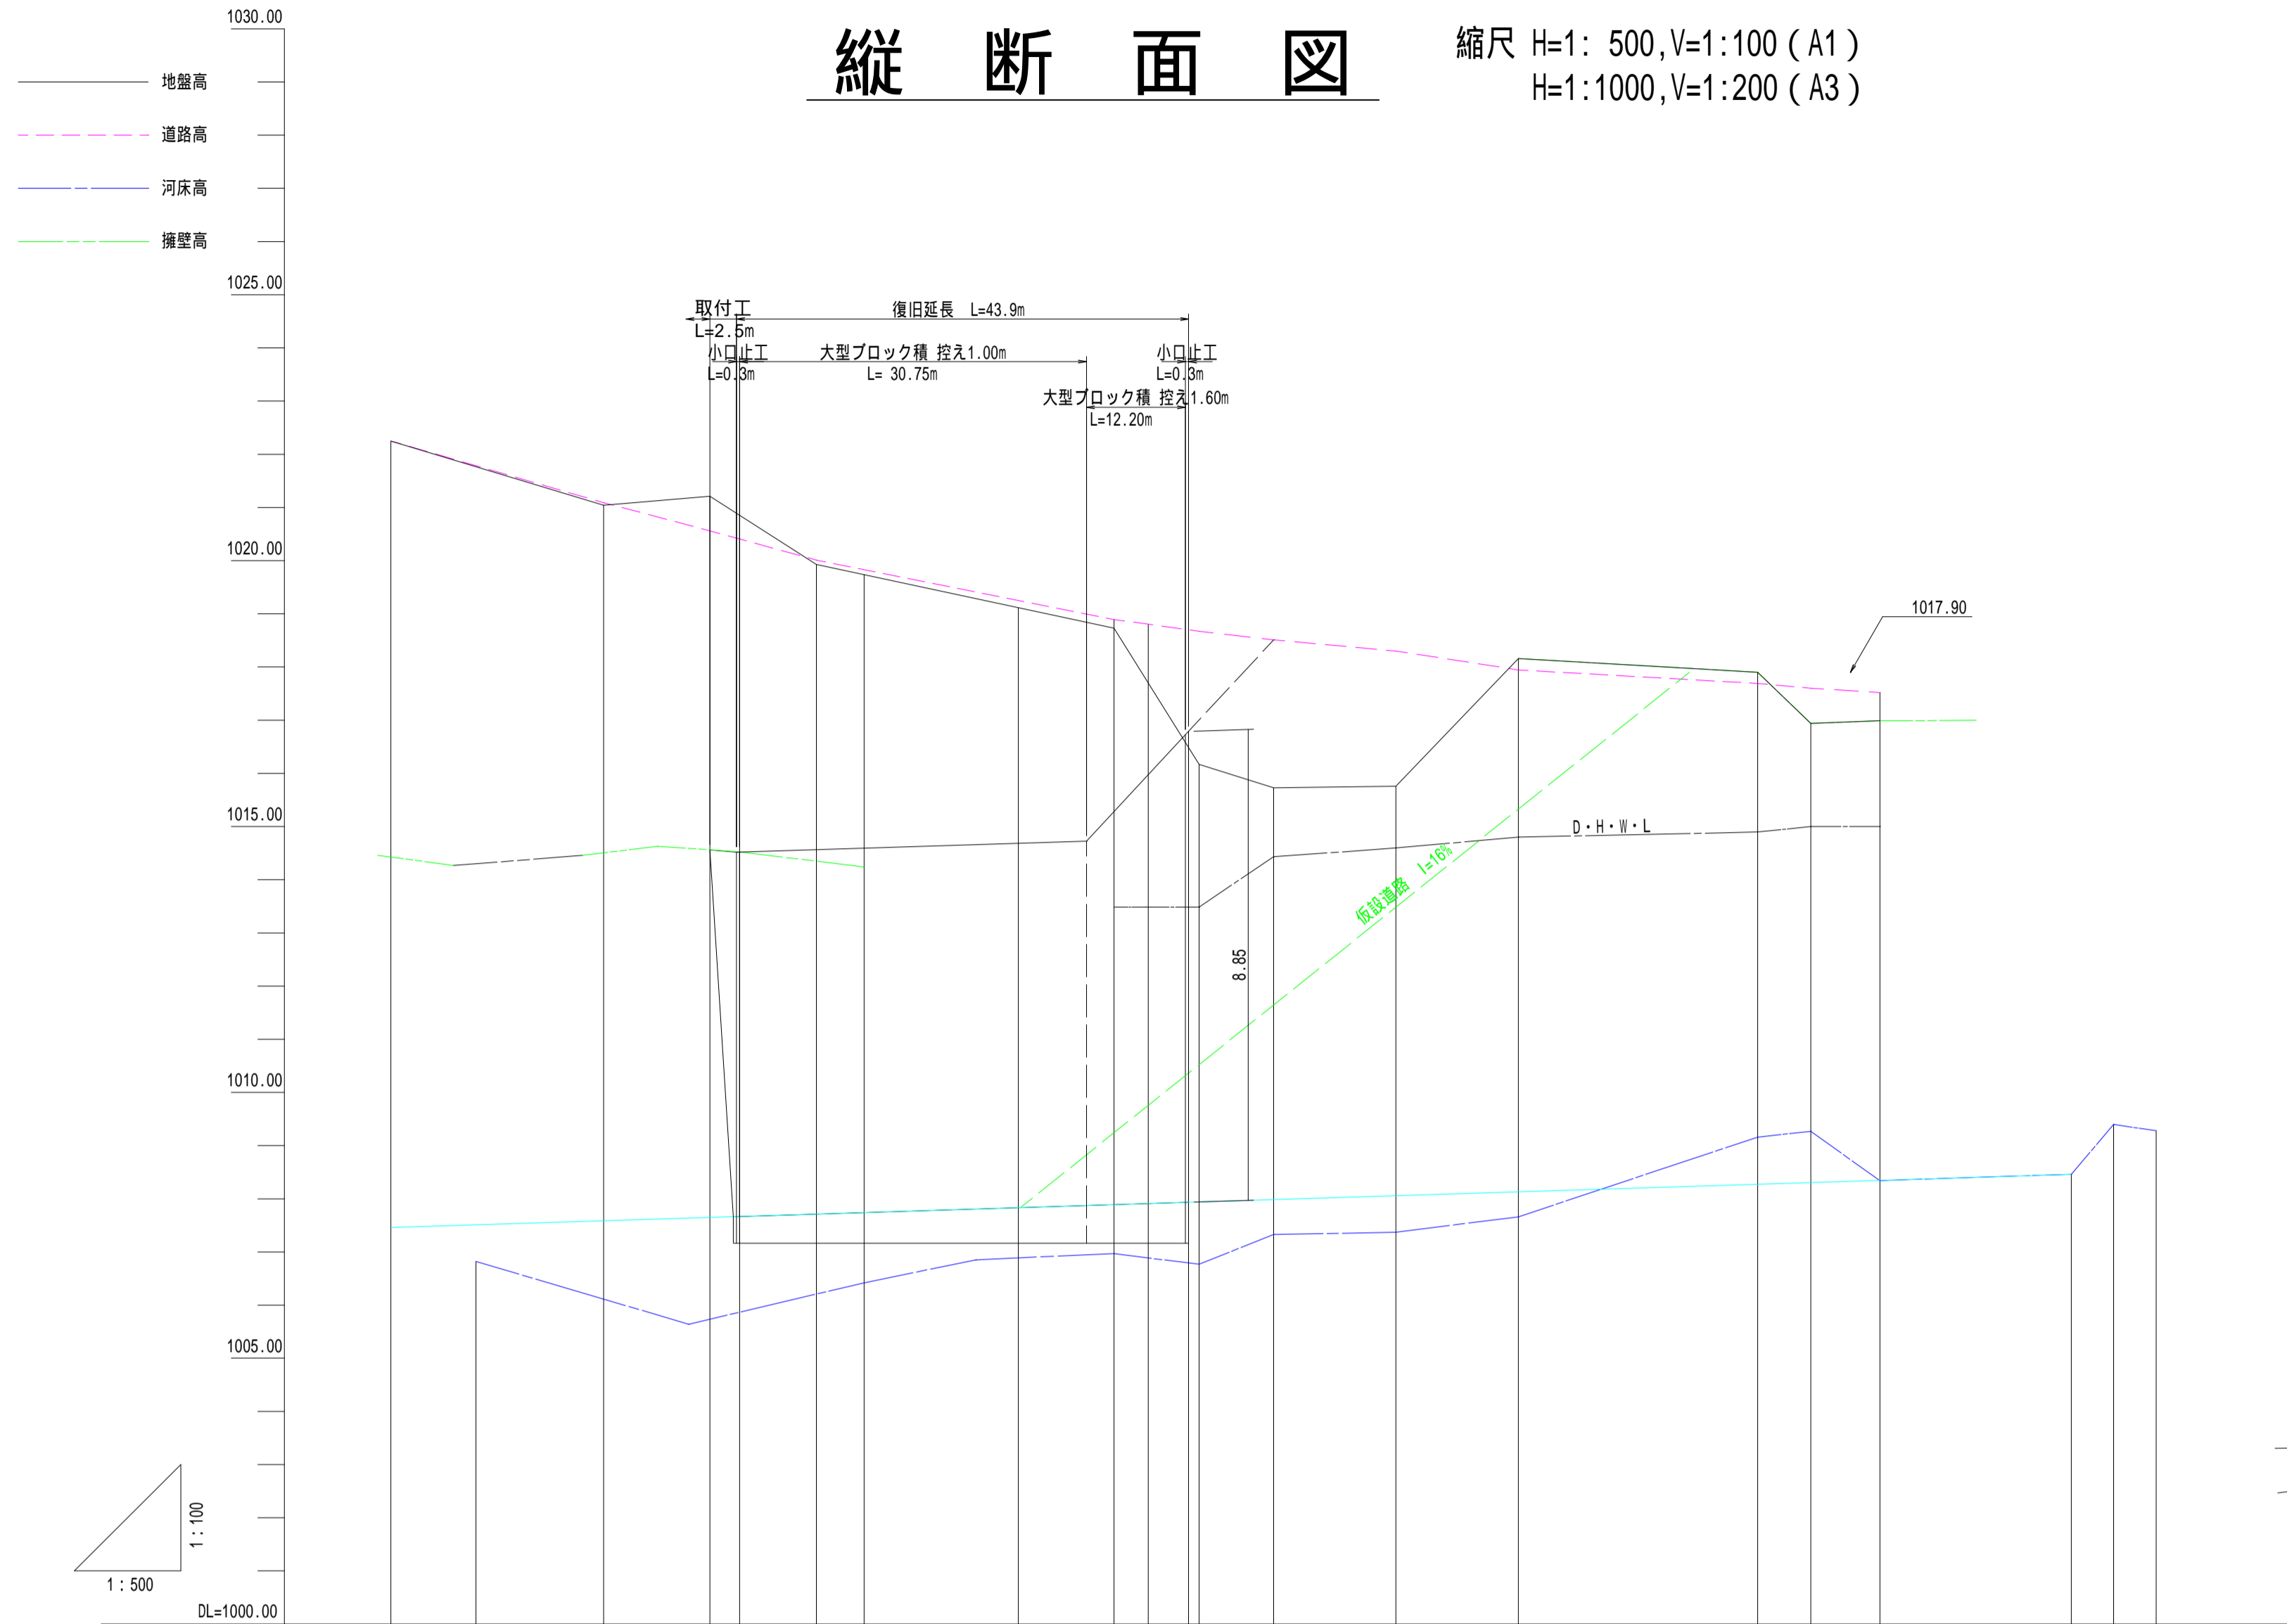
縦 断 面 図

縮尺 H=1: 500,V=1:100(A1)
H=1:1000,V=1:200(A3)

地盤高
道路高
河床高
擁壁高

1030.00
1025.00
1020.00
1015.00
1010.00
1005.00
DL=1000.00

取付工
L=2.5m
復旧延長 L=43.9m
小口止工
L=0.3m
大型ブロック積 控え1.00m
L= 30.75m
小口止工
L=0.3m
大型ブロック積 控え1.60m
L=12.20m

1017.90
D・H・W・L
仮設道路 I=16%
8.85

1:100
1:500